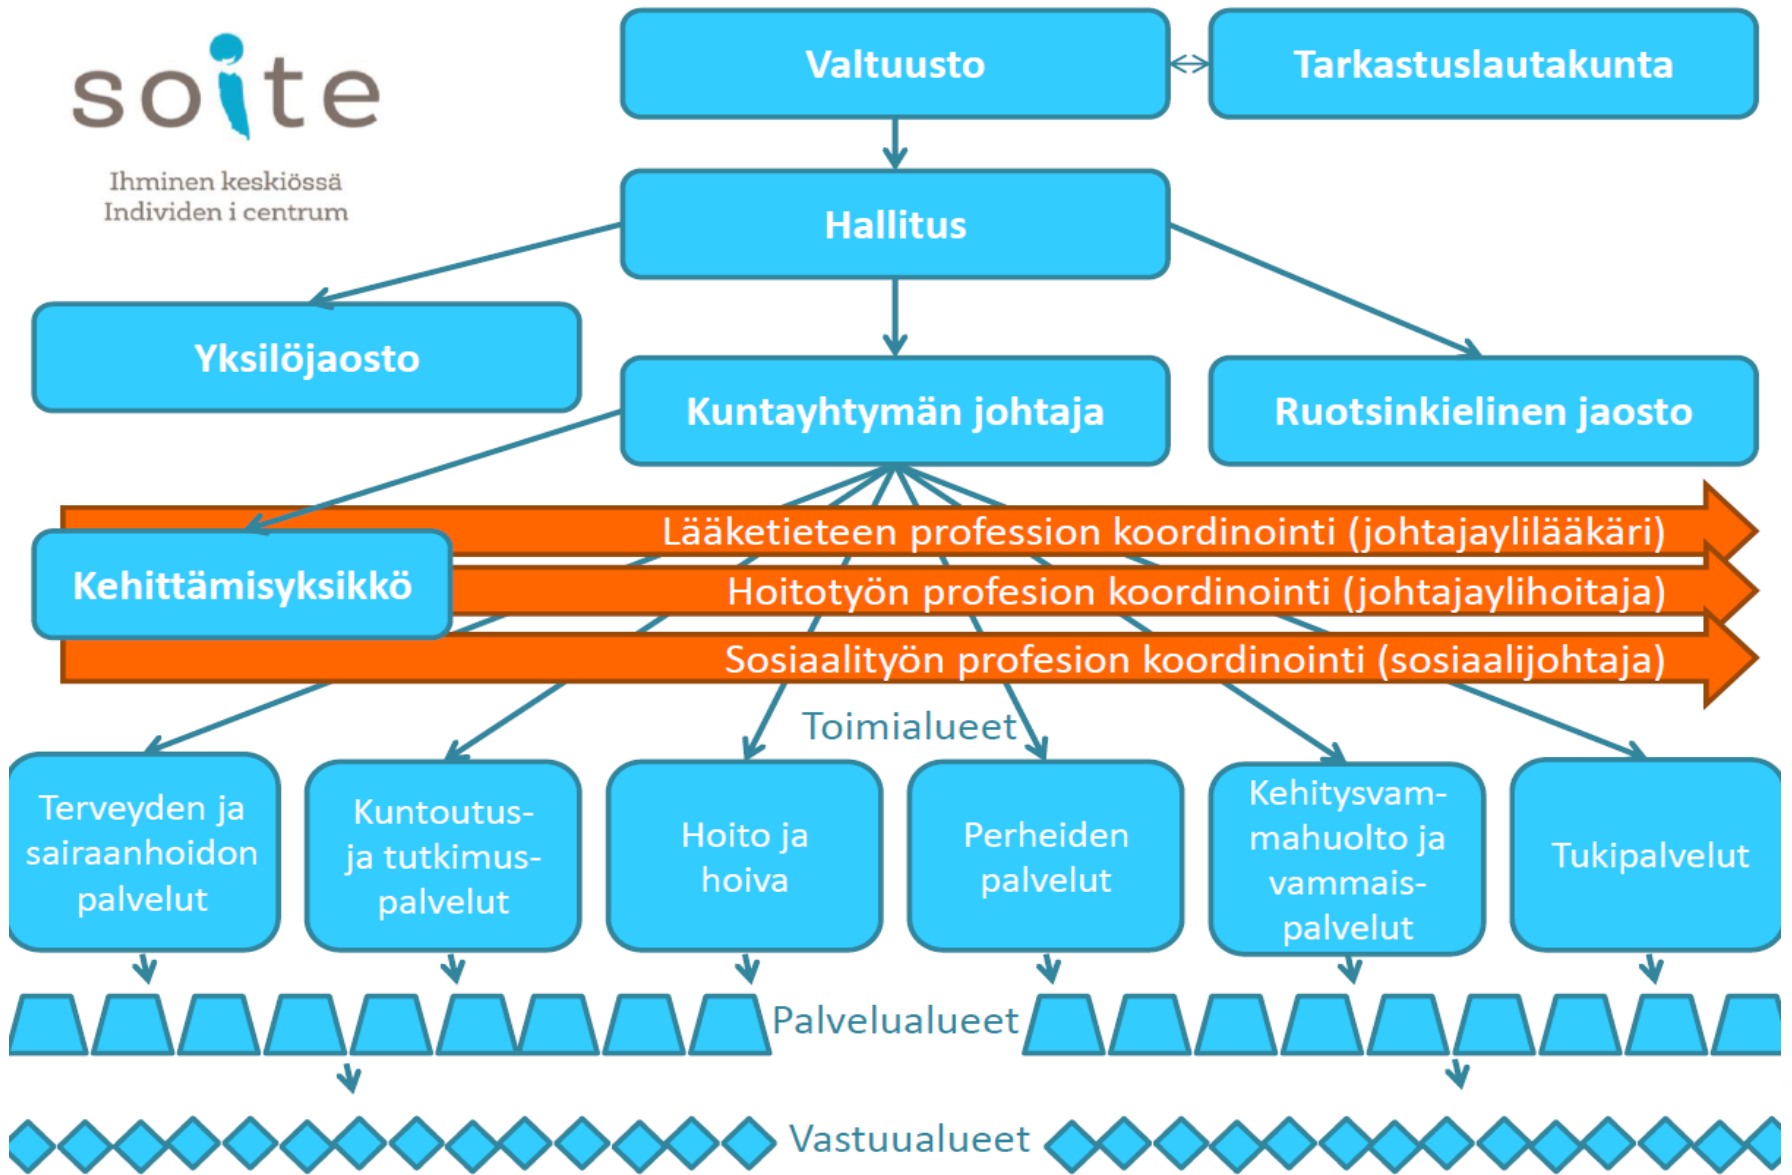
soite

Ihminen keskiössä
Individen i centrum

Valtuusto

Tarkastuslautakunta

Hallitus

Yksilöjaosto

Kuntayhtymän johtaja

Ruotsinkielinen jaosto

Lääketieteen profession koordinointi (johtajaylilääkäri)

Kehittämisyksikkö

Hoitotyön profesion koordinointi (johtajaylihoitaja)

Sosiaalityön profesion koordinointi (sosiaalijohtaja)

Toimialueet

Terveyden ja sairaanhoidon palvelut

Kuntoutus- ja tutkimuspalvelut

Hoito ja hoiva

Perheiden palvelut

Kehitysvammahuolto ja vammaispalvelut

Tukipalvelut

Palvelualueet

Vastuualueet